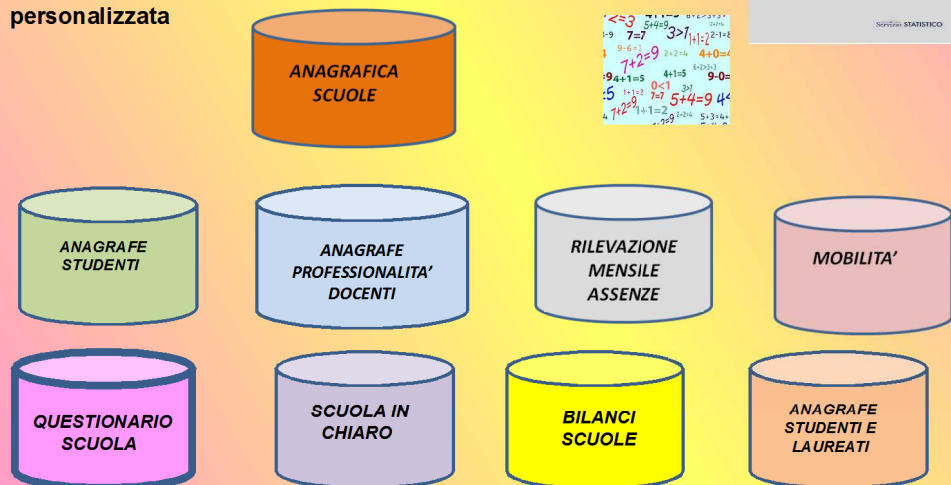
personalizzata

Servizio STATISTICO

ANAGRAFICA SCUOLE

ANAGRAFE STUDENTI

ANAGRAFE PROFESSIONALITA' DOCENTI

RILEVAZIONE MENSILE ASSENZE

MOBILITA'

QUESTIONARIO SCUOLA

SCUOLA IN CHIARO

BILANCI SCUOLE

ANAGRAFE STUDENTI E LAUREATI